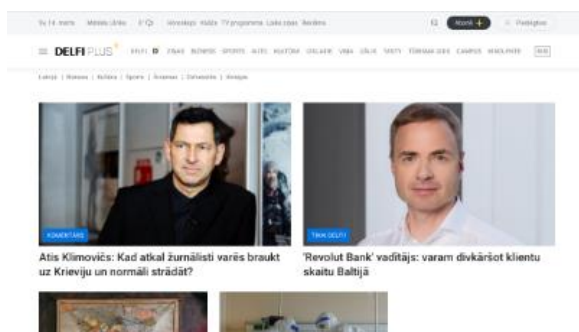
Su 14. marts   Mēneša izlaiko   6°C   Horoskopi   Kādas   TV programma   Laika ziņas   Reklāma

Abonē +   Pieslēgties

≡ DELFI PLUS   DELFI   TV   ZIŅAS   BIZNESS   SPORTS   AUTO   KULTŪRA   IZKLAIDE   VIRA   DĀLIJA   TASTY   TŪRISMA IDEJA   CAMPUS   MAKSĀTĀJS   RUS

Latvija | Pasaule | Kultūra | Sports | Ārzemes | Ekonomika | Viedoklis

KOMENTĀRS

Atis Klimovičs: Kad atkal žurnālisti varēs braukt uz Krieviju un normāli strādāt?

TIKAI DELFI

'Revolut Bank' vadītājs: varam divkāršot klientu skaitu Baltijā